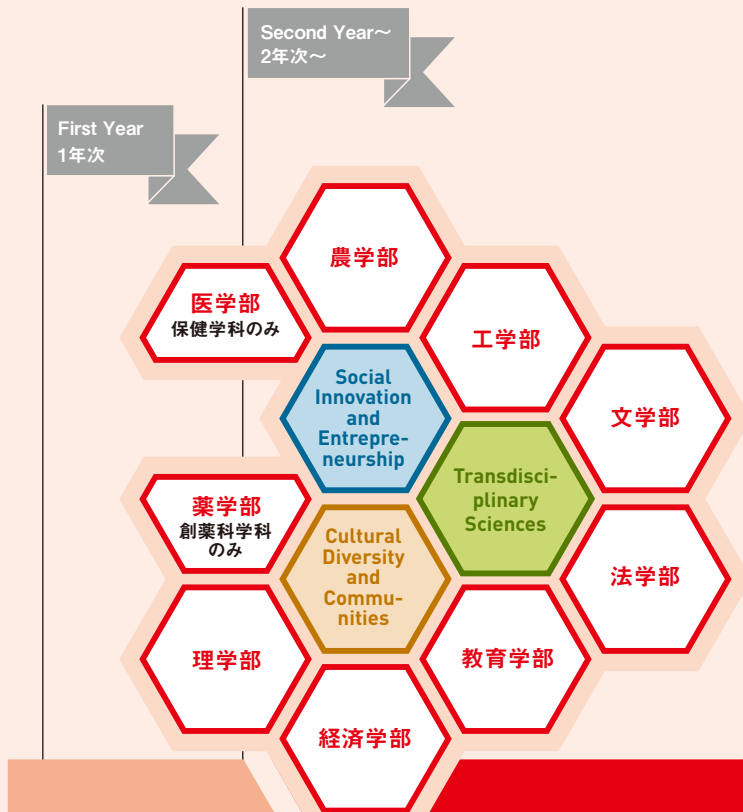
Second Year～
2年次～

First Year
1年次

農学部

医学部
保健学科のみ

工学部

Social Innovation and Entrepreneurship

文学部

薬学部
創薬科学科のみ

Transdisciplinary Sciences

Cultural Diversity and Communities

法学部

理学部

教育学部

経済学部